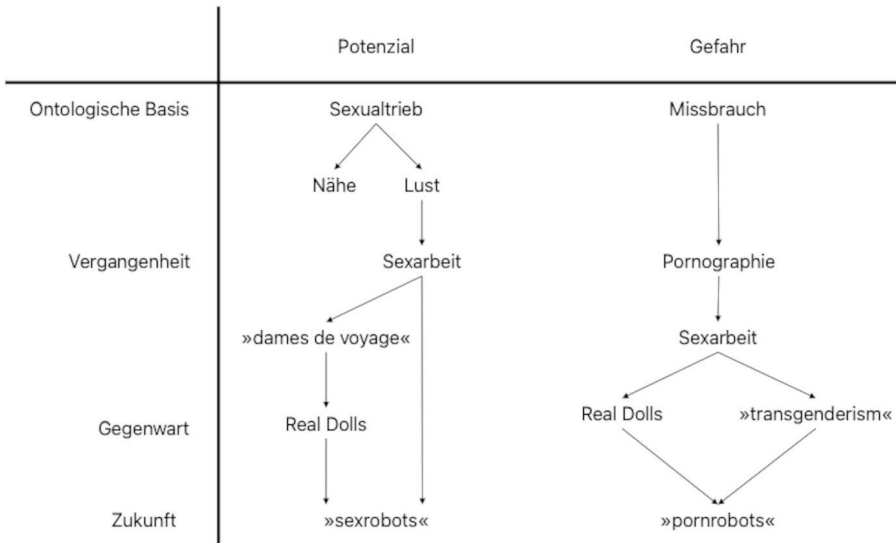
| | Potenzial | Gefahr |
|---|---|---|
| Ontologische Basis | Sexualtrieb | Missbrauch |
| | Nähe Lust | |
| Vergangenheit | Sexarbeit | Pornographie |
| | »dames de voyage« | Sexarbeit |
| Gegenwart | Real Dolls | Real Dolls »transgenderism« |
| Zukunft | »sexrobots« | »pornrobots« |